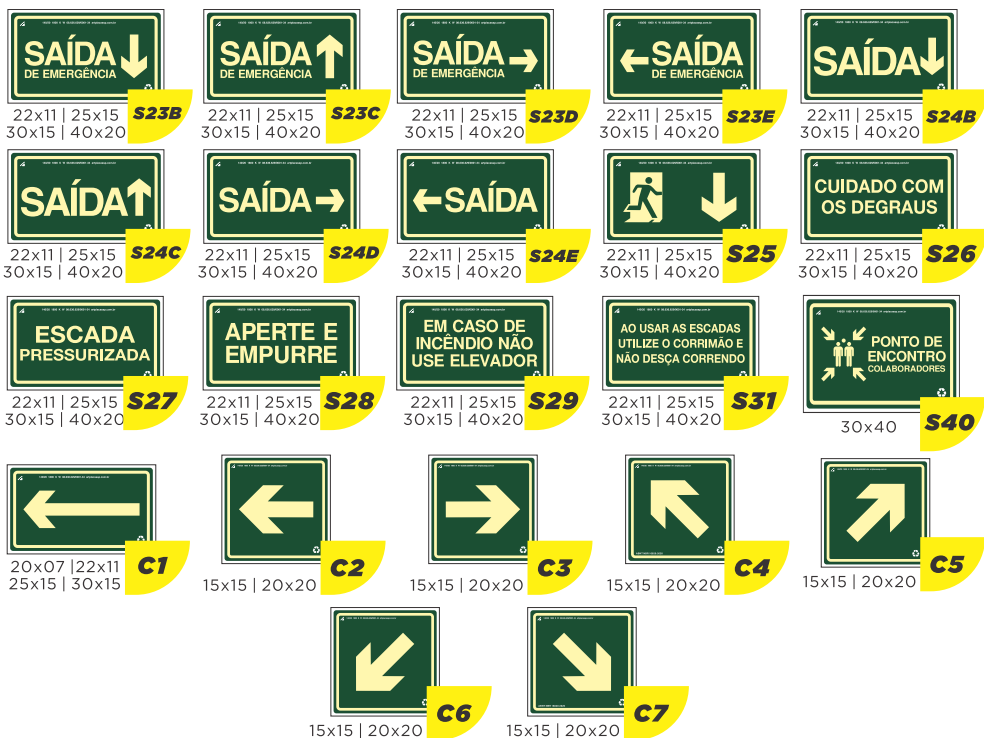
SAÍDA DE EMERGÊNCIA
22x11 | 25x15
30x15 | 40x20
S23B

SAÍDA DE EMERGÊNCIA
22x11 | 25x15
30x15 | 40x20
S23C

SAÍDA DE EMERGÊNCIA
22x11 | 25x15
30x15 | 40x20
S23D

SAÍDA DE EMERGÊNCIA
22x11 | 25x15
30x15 | 40x20
S23E

SAÍDA
22x11 | 25x15
30x15 | 40x20
S24B

SAÍDA
22x11 | 25x15
30x15 | 40x20
S24C

SAÍDA
22x11 | 25x15
30x15 | 40x20
S24D

SAÍDA
22x11 | 25x15
30x15 | 40x20
S24E

22x11 | 25x15
30x15 | 40x20
S25

CUIDADO COM OS DEGRAUS
22x11 | 25x15
30x15 | 40x20
S26

ESCADA PRESSURIZADA
22x11 | 25x15
30x15 | 40x20
S27

APERTE E EMPURRE
22x11 | 25x15
30x15 | 40x20
S28

EM CASO DE INCÊNDIO NÃO USE ELEVADOR
22x11 | 25x15
30x15 | 40x20
S29

AO USAR AS ESCADAS UTILIZE O CORRIMÃO E NÃO DESÇA CORRENDO
22x11 | 25x15
30x15 | 40x20
S31

PONTO DE ENCONTRO COLABORADORES
30x40
S40

20x07 |22x11
25x15 | 30x15
C1

15x15 | 20x20
C2

15x15 | 20x20
C3

15x15 | 20x20
C4

15x15 | 20x20
C5

15x15 | 20x20
C6

15x15 | 20x20
C7